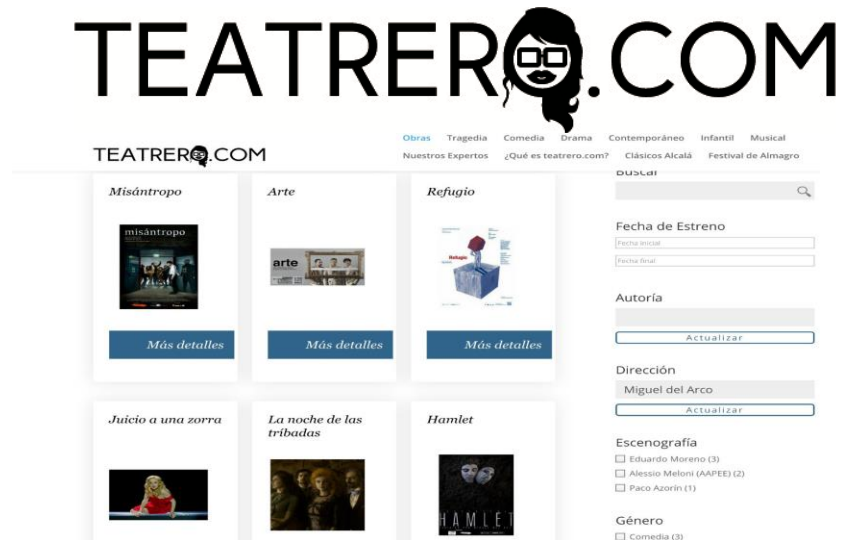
TEATRERO.COM

TEATRERO.COM

Obras Tragedia Comedia Drama Contemporáneo Infantil Musical
Nuestros Expertos ¿Qué es teatrero.com? Clásicos Alcalá Festival de Almagro

Misántropo

misántropo

Más detalles

Arte

arte

Más detalles

Refugio

Refugio

Más detalles

Juicio a una zorra

La noche de las tribadas

Hamlet

HAMLET

Buscar

Fecha de Estreno

Fecha inicial

Fecha final

Autoría

Actualizar

Dirección

Miguel del Arco

Actualizar

Escenografía

Eduardo Moreno (3)

Alessio Meloni (AAPEE) (2)

Paco Azorín (1)

Género

Comedia (3)